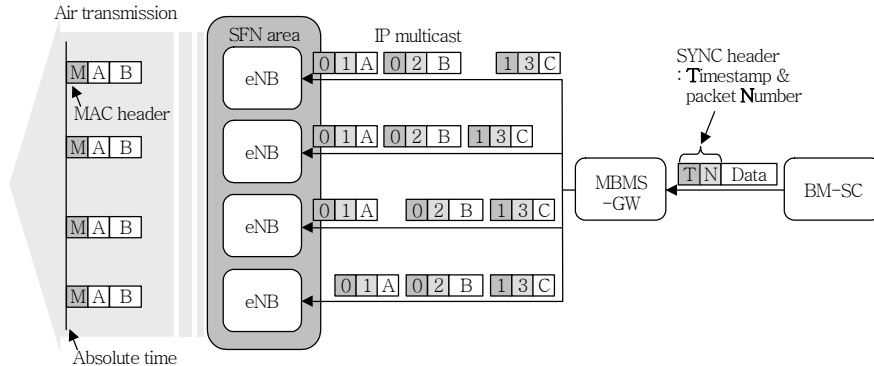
Air transmission

SFN area

IP multicast

M A B

MAC header

M A B

M A B

M A B

Absolute time

eNB

eNB

eNB

eNB

0 1 A 0 2 B 1 3 C

0 1 A 0 2 B 1 3 C

0 1 A 0 2 B 1 3 C

0 1 A 0 2 B 1 3 C

SYNC header : Timestamp & packet Number

T N Data

MBMS -GW

BM-SC